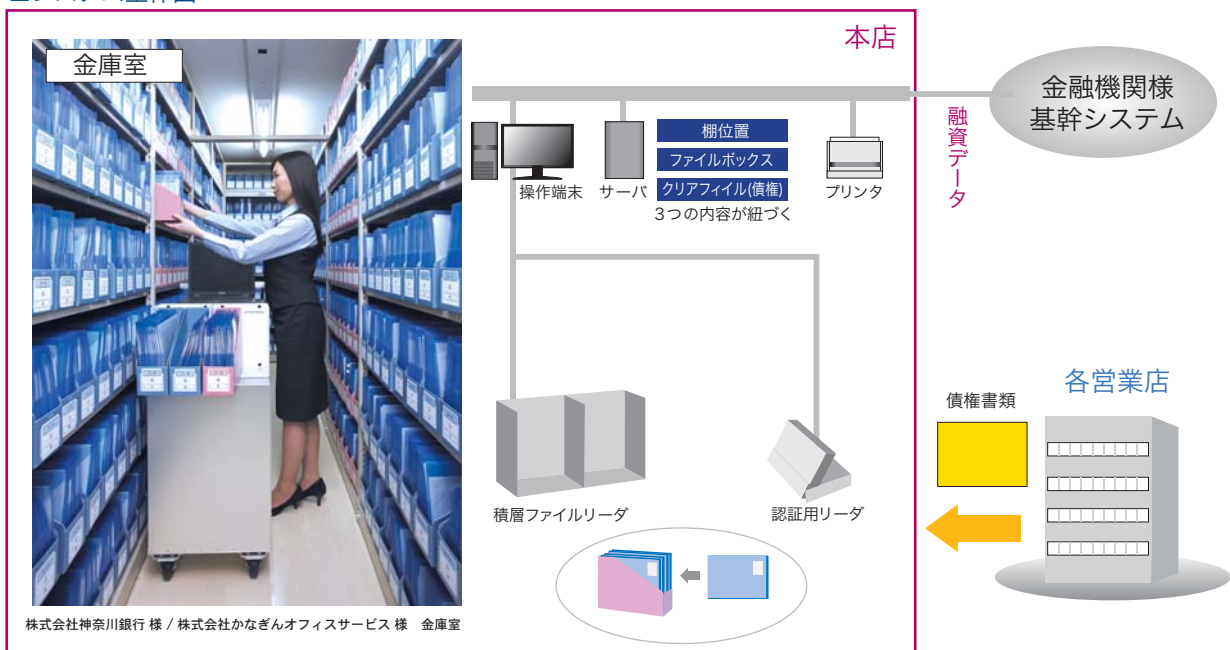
金庫室

本店

金融機関様
基幹システム

融資データ

操作端末

サーバ

棚位置
ファイルボックス
クリアファイル(債権)
3つの内容が紐づく

プリンタ

各営業店

債権書類

積層ファイルリーダ

認証用リーダ

株式会社神奈川銀行 様 / 株式会社かなぎんオフィスサービス 様　金庫室